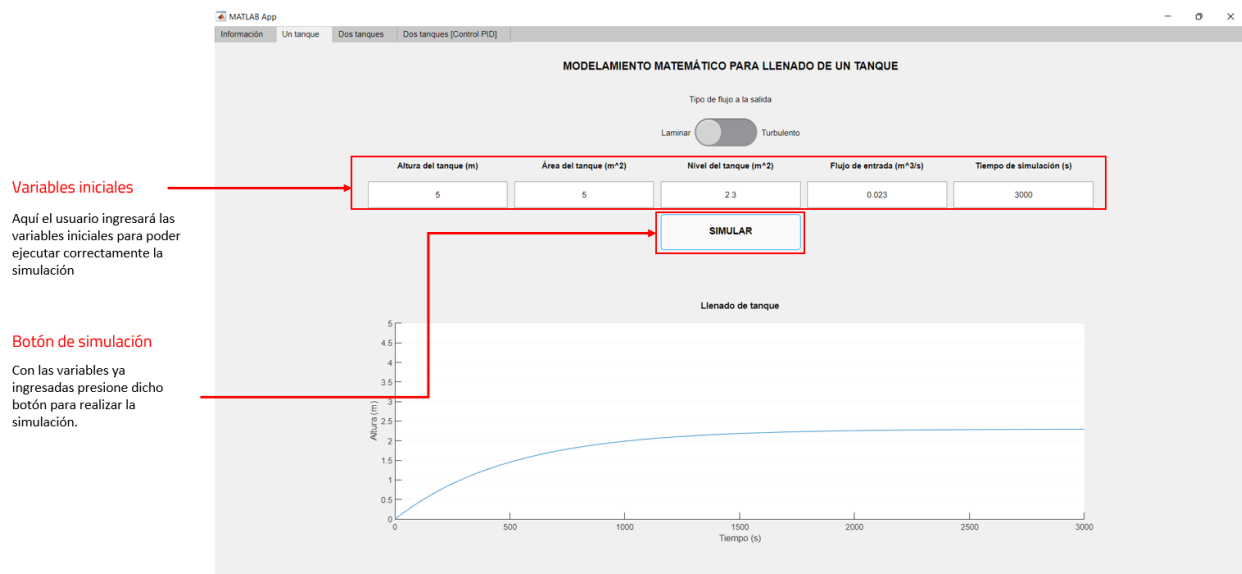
MATLAB App

Información | Un tanque | Dos tanques | Dos tanques [Control PID]

MODELAMIENTO MATEMÁTICO PARA LLENADO DE UN TANQUE

Tipo de flujo a la salida

Laminar Turbulento

| Altura del tanque (m) | Área del tanque (m^2) | Nivel del tanque (m^2) | Flujo de entrada (m^3/s) | Tiempo de simulación (s) |
|---|---|---|---|---|
| 5 | 5 | 2.3 | 0.023 | 3000 |

SIMULAR

Variables iniciales

Aquí el usuario ingresará las variables iniciales para poder ejecutar correctamente la simulación

Botón de simulación

Con las variables ya ingresadas presione dicho botón para realizar la simulación.

Llenado de tanque

Altura (m)

0 0.5 1 1.5 2 2.5 3 3.5 4 4.5 5

0 500 1000 1500 2000 2500 3000

Tiempo (s)